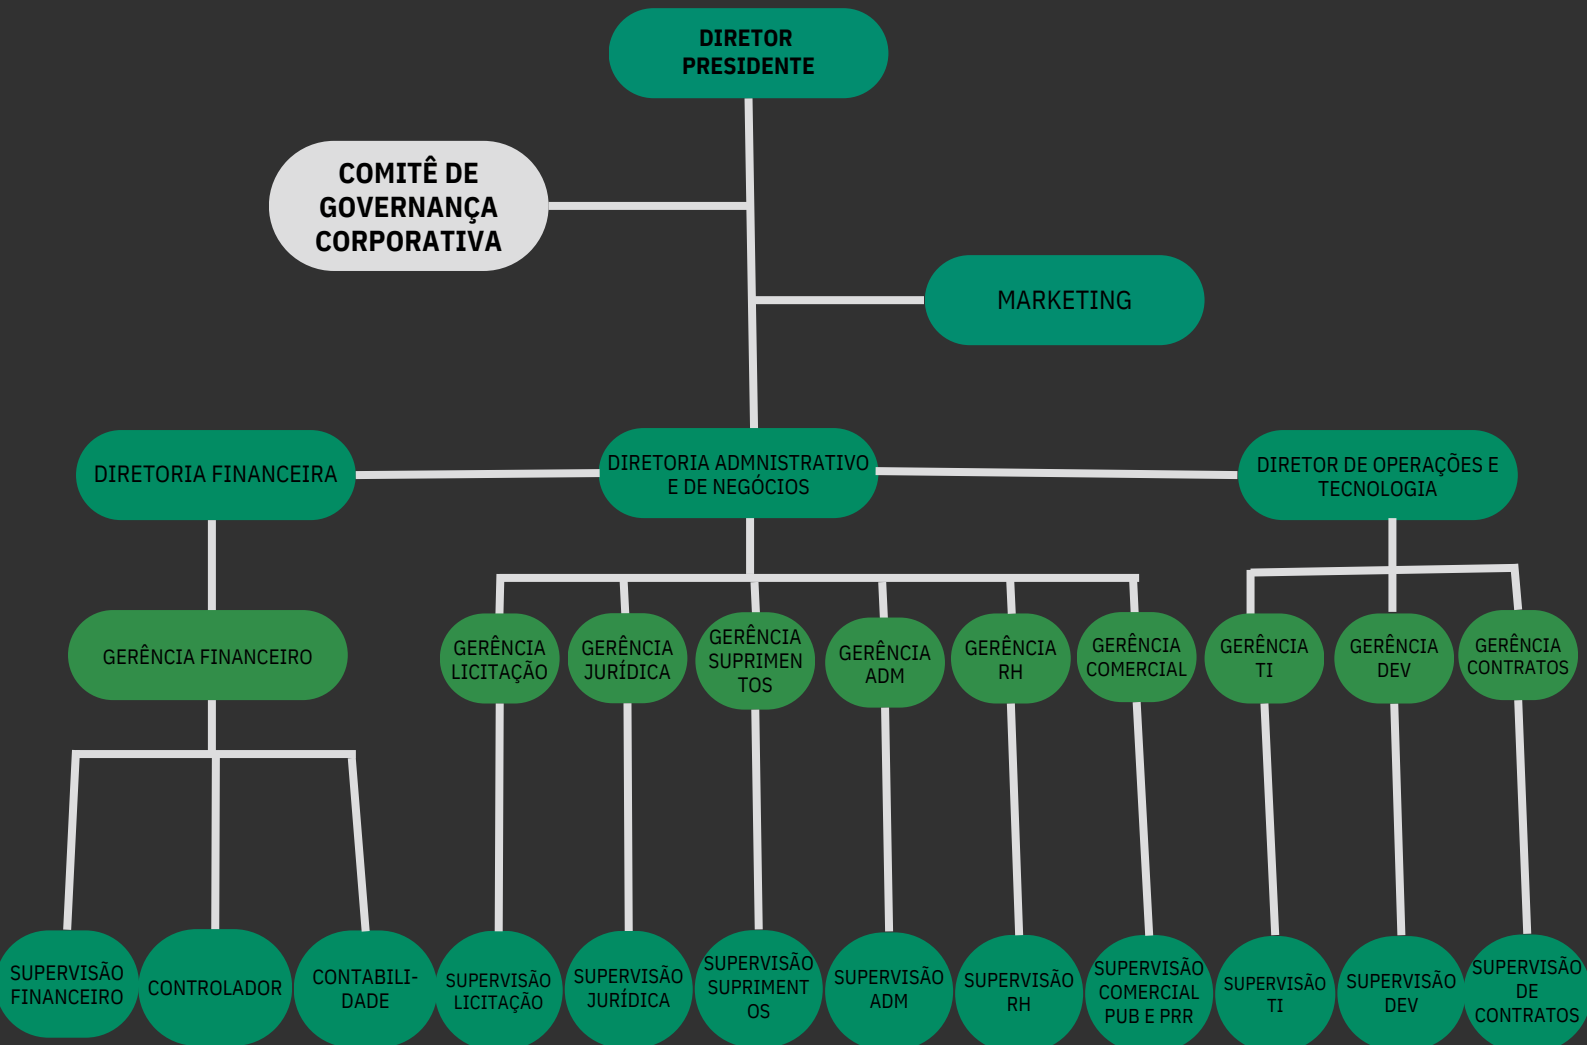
DIRETOR PRESIDENTE

COMITÊ DE GOVERNANÇA CORPORATIVA

MARKETING

DIRETORIA FINANCEIRA

DIRETORIA ADMNISTRATIVO E DE NEGÓCIOS

DIRETOR DE OPERAÇÕES E TECNOLOGIA

GERÊNCIA FINANCEIRO

GERÊNCIA LICITAÇÃO

GERÊNCIA JURÍDICA

GERÊNCIA SUPRIMEN TOS

GERÊNCIA ADM

GERÊNCIA RH

GERÊNCIA COMERCIAL

GERÊNCIA TI

GERÊNCIA DEV

GERÊNCIA CONTRATOS

SUPERVISÃO FINANCEIRO

CONTROLADOR

CONTABILIDADE

SUPERVISÃO LICITAÇÃO

SUPERVISÃO JURÍDICA

SUPERVISÃO SUPRIMENT OS

SUPERVISÃO ADM

SUPERVISÃO RH

SUPERVISÃO COMERCIAL PUB E PRR

SUPERVISÃO TI

SUPERVISÃO DEV

SUPERVISÃO DE CONTRATOS